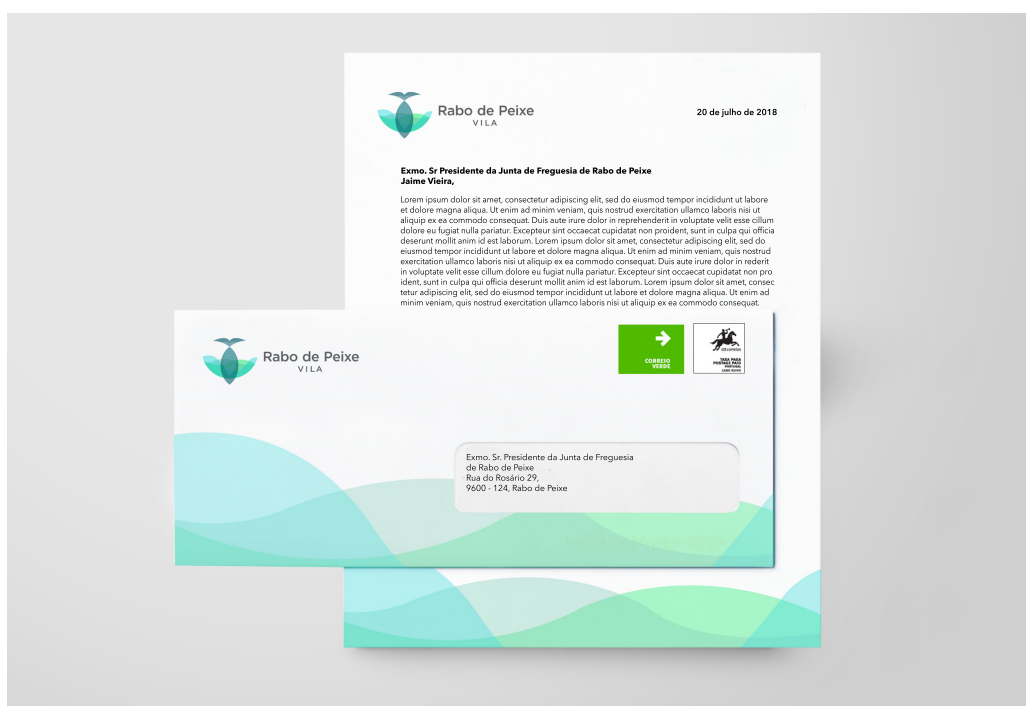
Rabo de Peixe
VILA

20 de julho de 2018

Exmo. Sr Presidente da Junta de Freguesia de Rabo de Peixe
Jaime Vieira,

Lorem ipsum dolor sit amet, consectetur adipiscing elit, sed do eiusmod tempor incididunt ut labore et dolore magna aliqua. Ut enim ad minim veniam, quis nostrud exercitation ullamco laboris nisi ut aliquip ex ea commodo consequat. Duis aute irure dolor in reprehenderit in voluptate velit esse cillum dolore eu fugiat nulla pariatur. Excepteur sint occaecat cupidatat non proident, sunt in culpa qui officia deserunt mollit anim id est laborum. Lorem ipsum dolor sit amet, consectetur adipiscing elit, sed do eiusmod tempor incididunt ut labore et dolore magna aliqua. Ut enim ad minim veniam, quis nostrud exercitation ullamco laboris nisi ut aliquip ex ea commodo consequat. Duis aute irure dolor in rederit in voluptate velit esse cillum dolore eu fugiat nulla pariatur. Excepteur sint occaecat cupidatat non proident, sunt in culpa qui officia deserunt mollit anim id est laborum. Lorem ipsum dolor sit amet, consectetur adipiscing elit, sed do eiusmod tempor incididunt ut labore et dolore magna aliqua. Ut enim ad minim veniam, quis nostrud exercitation ullamco laboris nisi ut aliquip ex ea commodo consequat.

Rabo de Peixe
VILA

CORREIO
VERDE

CTT CORREIOS
TAXA PAGA
PORTUGAL
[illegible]

Exmo. Sr. Presidente da Junta de Freguesia
de Rabo de Peixe
Rua do Rosário 29,
9600 - 124, Rabo de Peixe